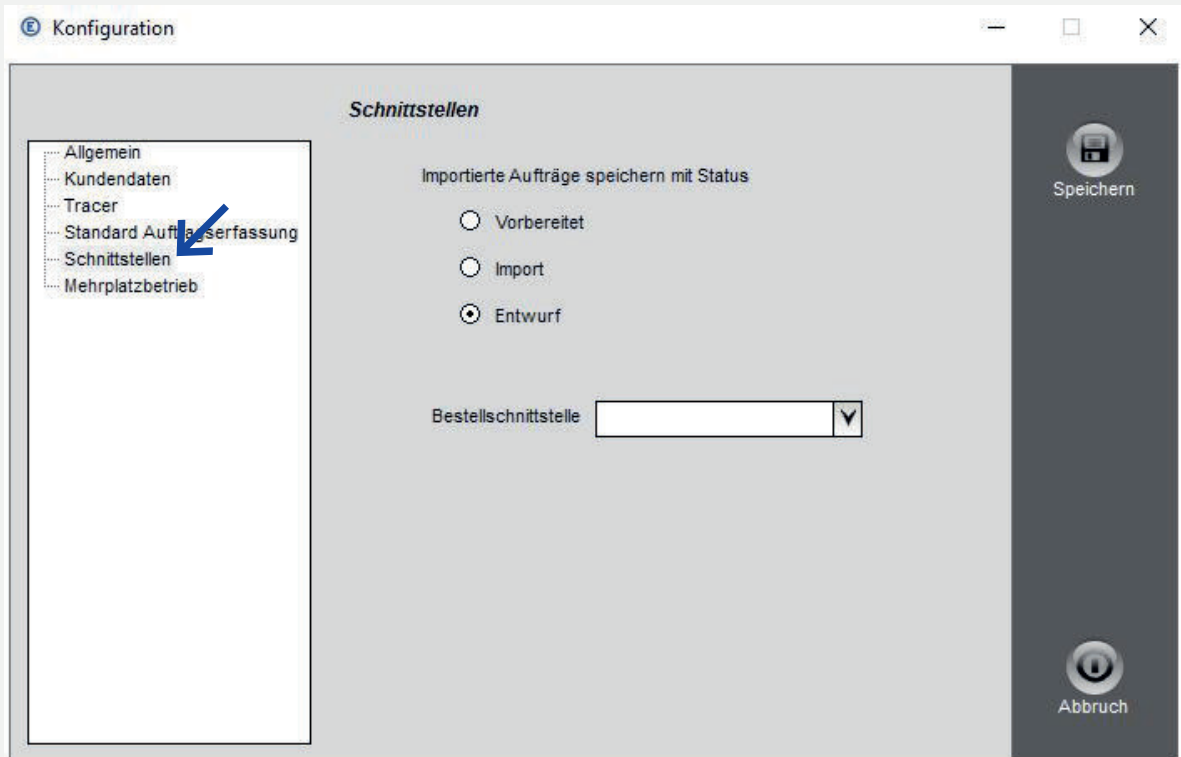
Konfiguration

Schnittstellen

Allgemein
Kundendaten
Tracer
Standard Auft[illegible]erfassung
Schnittstellen
Mehrplatzbetrieb

Importierte Aufträge speichern mit Status

Vorbereitet

Import

Entwurf

Bestellschnittstelle

Speichern

Abbruch